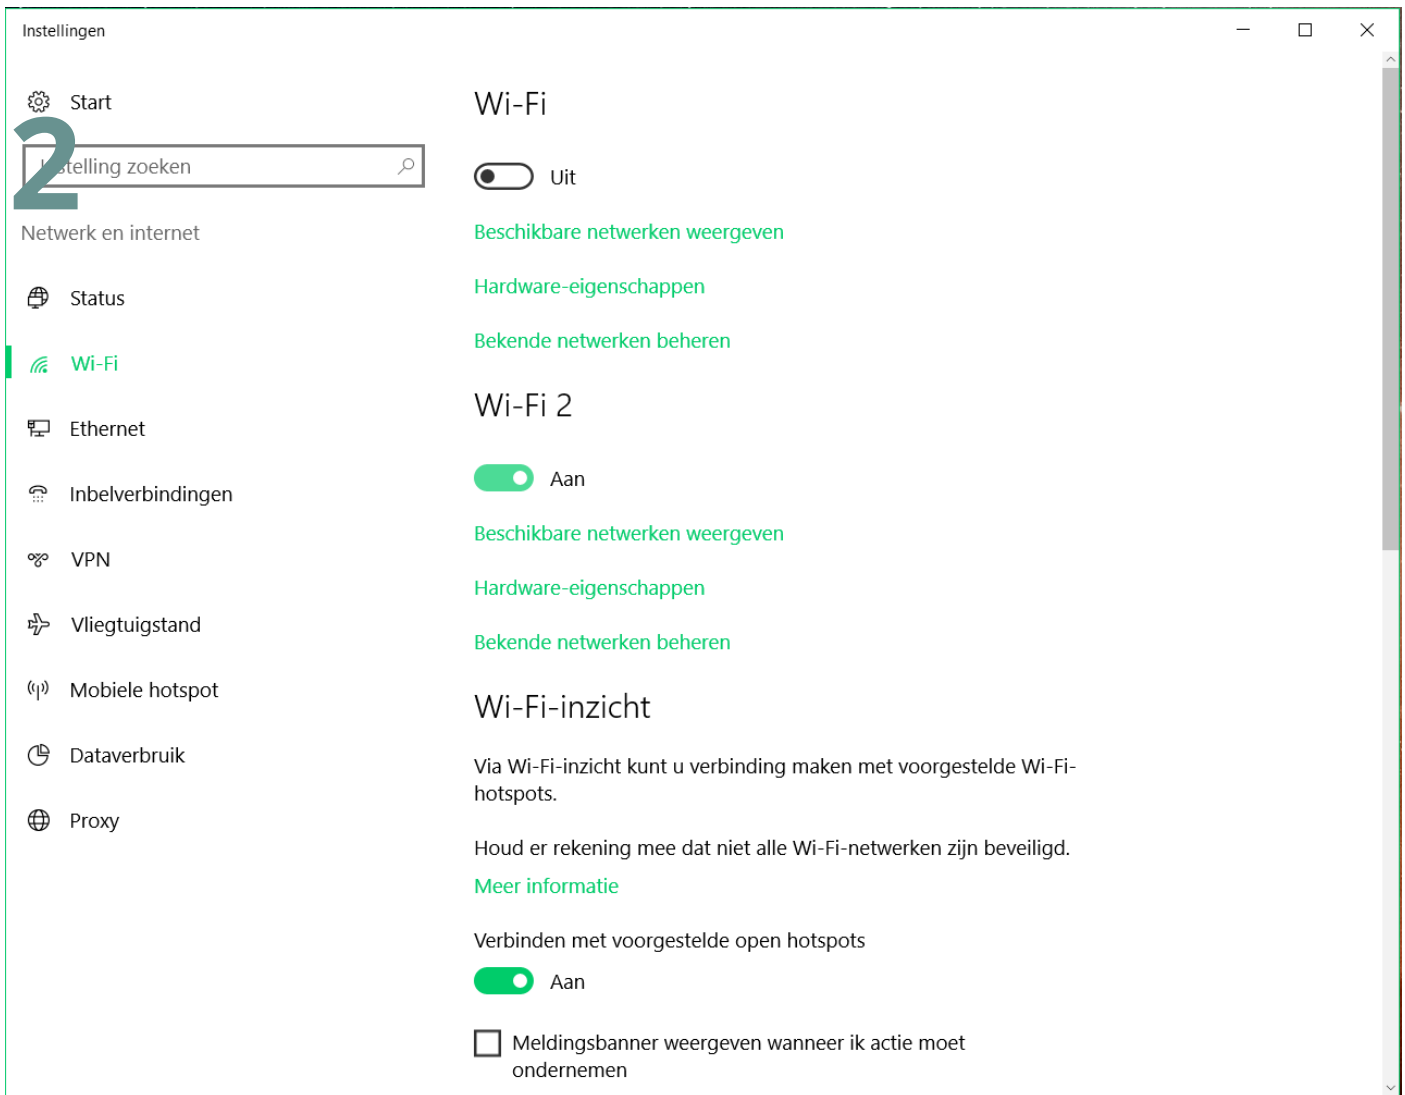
Instellingen

Start

2

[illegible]stelling zoeken

Netwerk en internet

Status

Wi-Fi

Ethernet

Inbelverbindingen

VPN

Vliegtuigstand

Mobiele hotspot

Dataverbruik

Proxy

Wi-Fi

Uit

Beschikbare netwerken weergeven

Hardware-eigenschappen

Bekende netwerken beheren

Wi-Fi 2

Aan

Beschikbare netwerken weergeven

Hardware-eigenschappen

Bekende netwerken beheren

Wi-Fi-inzicht

Via Wi-Fi-inzicht kunt u verbinding maken met voorgestelde Wi-Fi-hotspots.

Houd er rekening mee dat niet alle Wi-Fi-netwerken zijn beveiligd.

Meer informatie

Verbinden met voorgestelde open hotspots

Aan

Meldingsbanner weergeven wanneer ik actie moet ondernemen